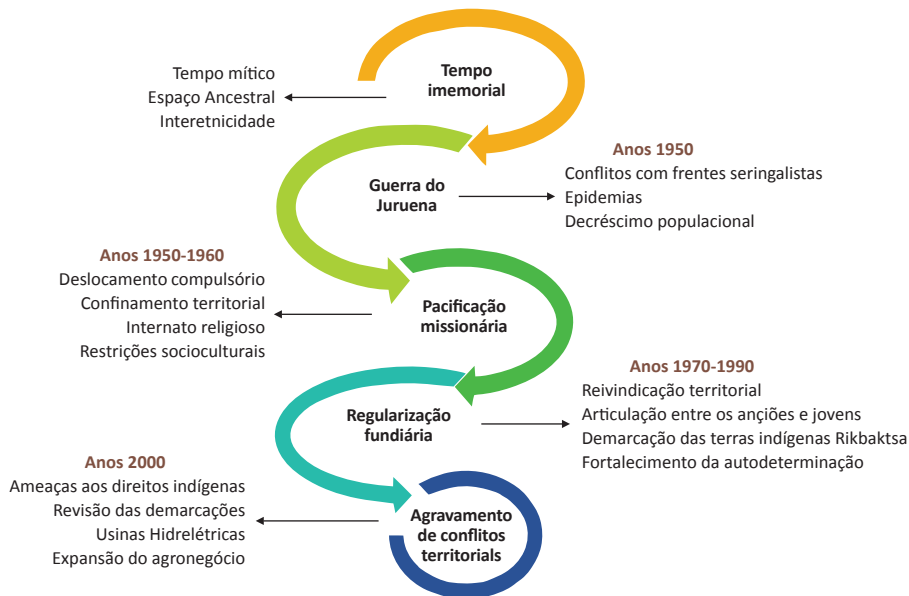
Tempo imemorial

Tempo mítico
Espaço Ancestral
Interetnicidade

Guerra do Juruena

Anos 1950
Conflitos com frentes seringalistas
Epidemias
Decréscimo populacional

Pacificação missionária

Anos 1950-1960
Deslocamento compulsório
Confinamento territorial
Internato religioso
Restrições socioculturais

Regularização fundiária

Anos 1970-1990
Reivindicação territorial
Articulação entre os anciões e jovens
Demarcação das terras indígenas Rikbaktsa
Fortalecimento da autodeterminação

Agravamento de conflitos territoriais

Anos 2000
Ameaças aos direitos indígenas
Revisão das demarcações
Usinas Hidrelétricas
Expansão do agronegócio